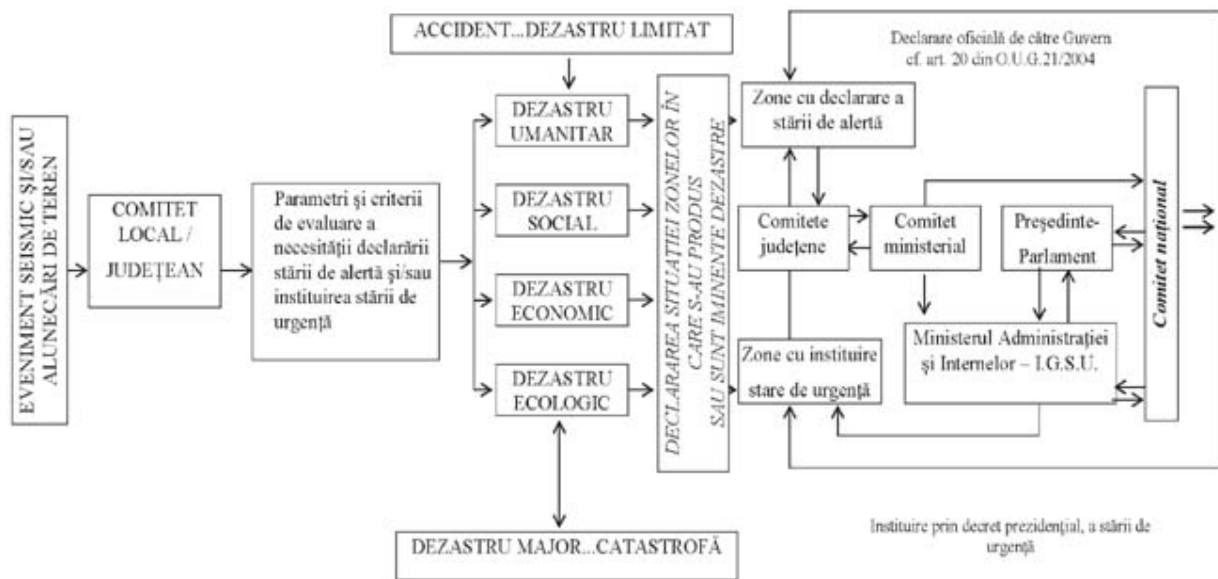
EVENIMENT SEISMIC ŞI/SAU ALUNECĂRI DE TEREN

COMITET LOCAL / JUDEŢEAN

Parametri şi criterii de evaluare a necesităţii declarării stării de alertă şi/sau instituirea stării de urgenţă

ACCIDENT...DEZASTRU LIMITAT

DEZASTRU UMANITAR

DEZASTRU SOCIAL

DEZASTRU ECONOMIC

DEZASTRU ECOLOGIC

DEZASTRU MAJOR...CATASTROFĂ

DECLARAREA SITUAŢIEI ZONELOR ÎN CARE S-AU PRODUS SAU SUNT IMINENTE DEZASTRE

Declarare oficială de către Guvern cf. art. 20 din O.U.G.21/2004

Zone cu declarare a stării de alertă

Comitete judeţene

Comitet ministerial

Preşedinte-Parlament

Comitet naţional

Zone cu instituire stare de urgenţă

Ministerul Administraţiei şi Internelor – I.G.S.U.

Instituire prin decret prezidenţial, a stării de urgenţă